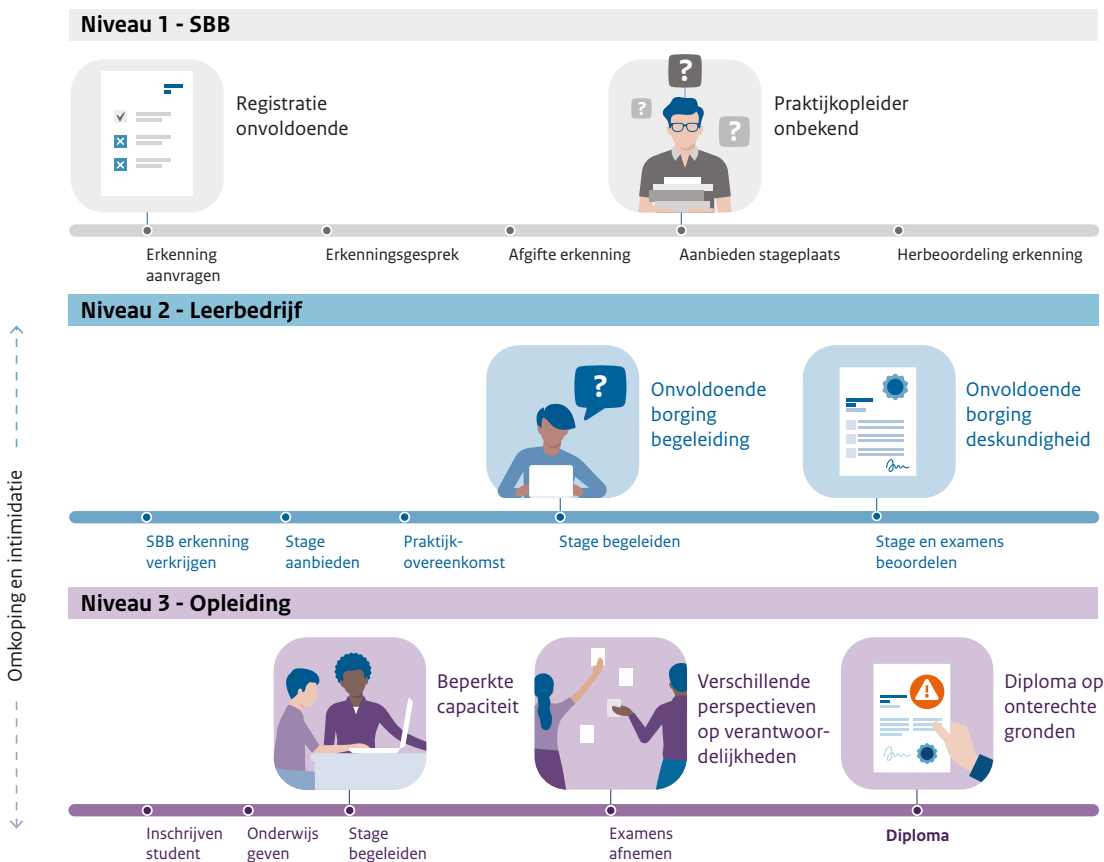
Niveau 1 - SBB

Registratie onvoldoende

Praktijkopleider onbekend

Erkenning aanvragen
Erkenningsgesprek
Afgifte erkenning
Aanbieden stageplaats
Herbeoordeling erkenning

Niveau 2 - Leerbedrijf

Onvoldoende borging begeleiding

Onvoldoende borging deskundigheid

SBB erkenning verkrijgen
Stage aanbieden
Praktijkovereenkomst
Stage begeleiden
Stage en examens beoordelen

Niveau 3 - Opleiding

Beperkte capaciteit

Verschillende perspectieven op verantwoordelijkheden

Diploma op onterechte gronden

Inschrijven student
Onderwijs geven
Stage begeleiden
Examens afnemen
Diploma

Omkoping en intimidatie